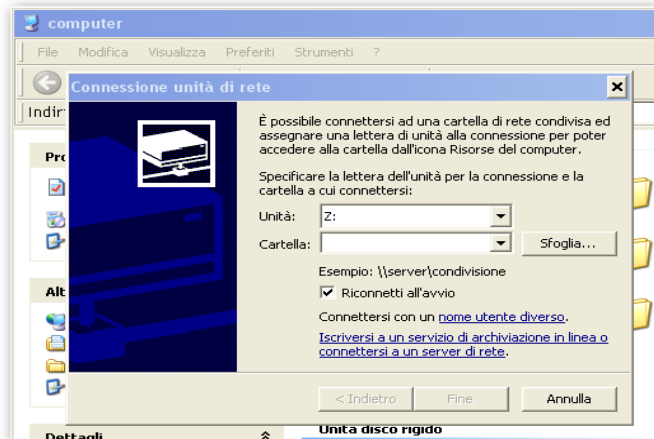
computer

File Modifica Visualizza Preferiti Strumenti ?

Indir

Pro

Alt

Dettagli

Unità disco rigido

Connessione unità di rete

È possibile connettersi ad una cartella di rete condivisa ed assegnare una lettera di unità alla connessione per poter accedere alla cartella dall'icona Risorse del computer.

Specificare la lettera dell'unità per la connessione e la cartella a cui connettersi:

Unità: Z:

Cartella:

Sfoglia...

Esempio: \\server\condivisione

Riconnetti all'avvio

Connettersi con un nome utente diverso.

Iscriversi a un servizio di archiviazione in linea o connettersi a un server di rete.

< Indietro Fine Annulla